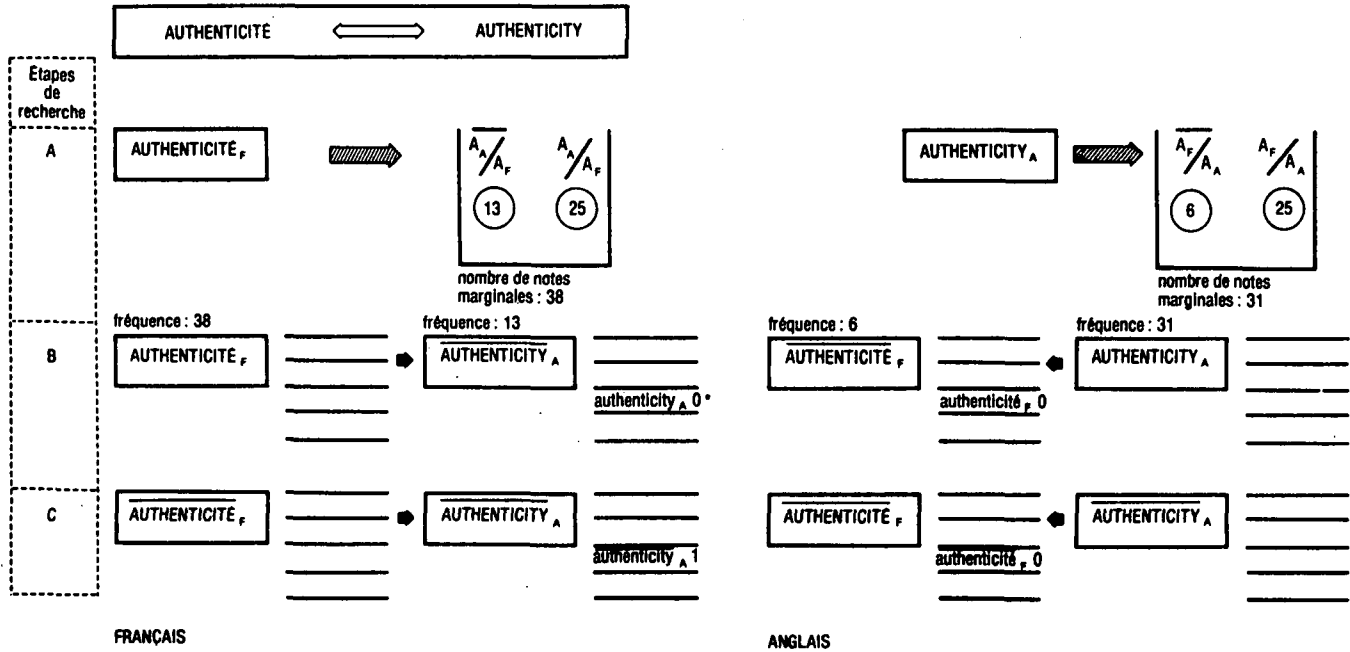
AUTHENTICITÉ ⟺ AUTHENTICITY

Étapes de recherche

A

AUTHENTICITÉ$_F$

$\overline{A_A / A_F}$ $A_A / A_F$

13 25

nombre de notes marginales : 38

AUTHENTICITY$_A$

$\overline{A_F / A_A}$ $A_F / A_A$

6 25

nombre de notes marginales : 31

B

fréquence : 38

AUTHENTICITÉ$_F$

fréquence : 13

$\overline{\text{AUTHENTICITY}}_A$

authenticity$_A$ 0 •

fréquence : 6

$\overline{\text{AUTHENTICITÉ}}_F$

authenticité$_F$ 0

fréquence : 31

AUTHENTICITY$_A$

C

$\overline{\text{AUTHENTICITÉ}}_F$

$\overline{\text{AUTHENTICITY}}_A$

authenticity$_A$ 1

$\overline{\text{AUTHENTICITÉ}}_F$

authenticité$_F$ 0

$\overline{\text{AUTHENTICITY}}_A$

FRANÇAIS

ANGLAIS